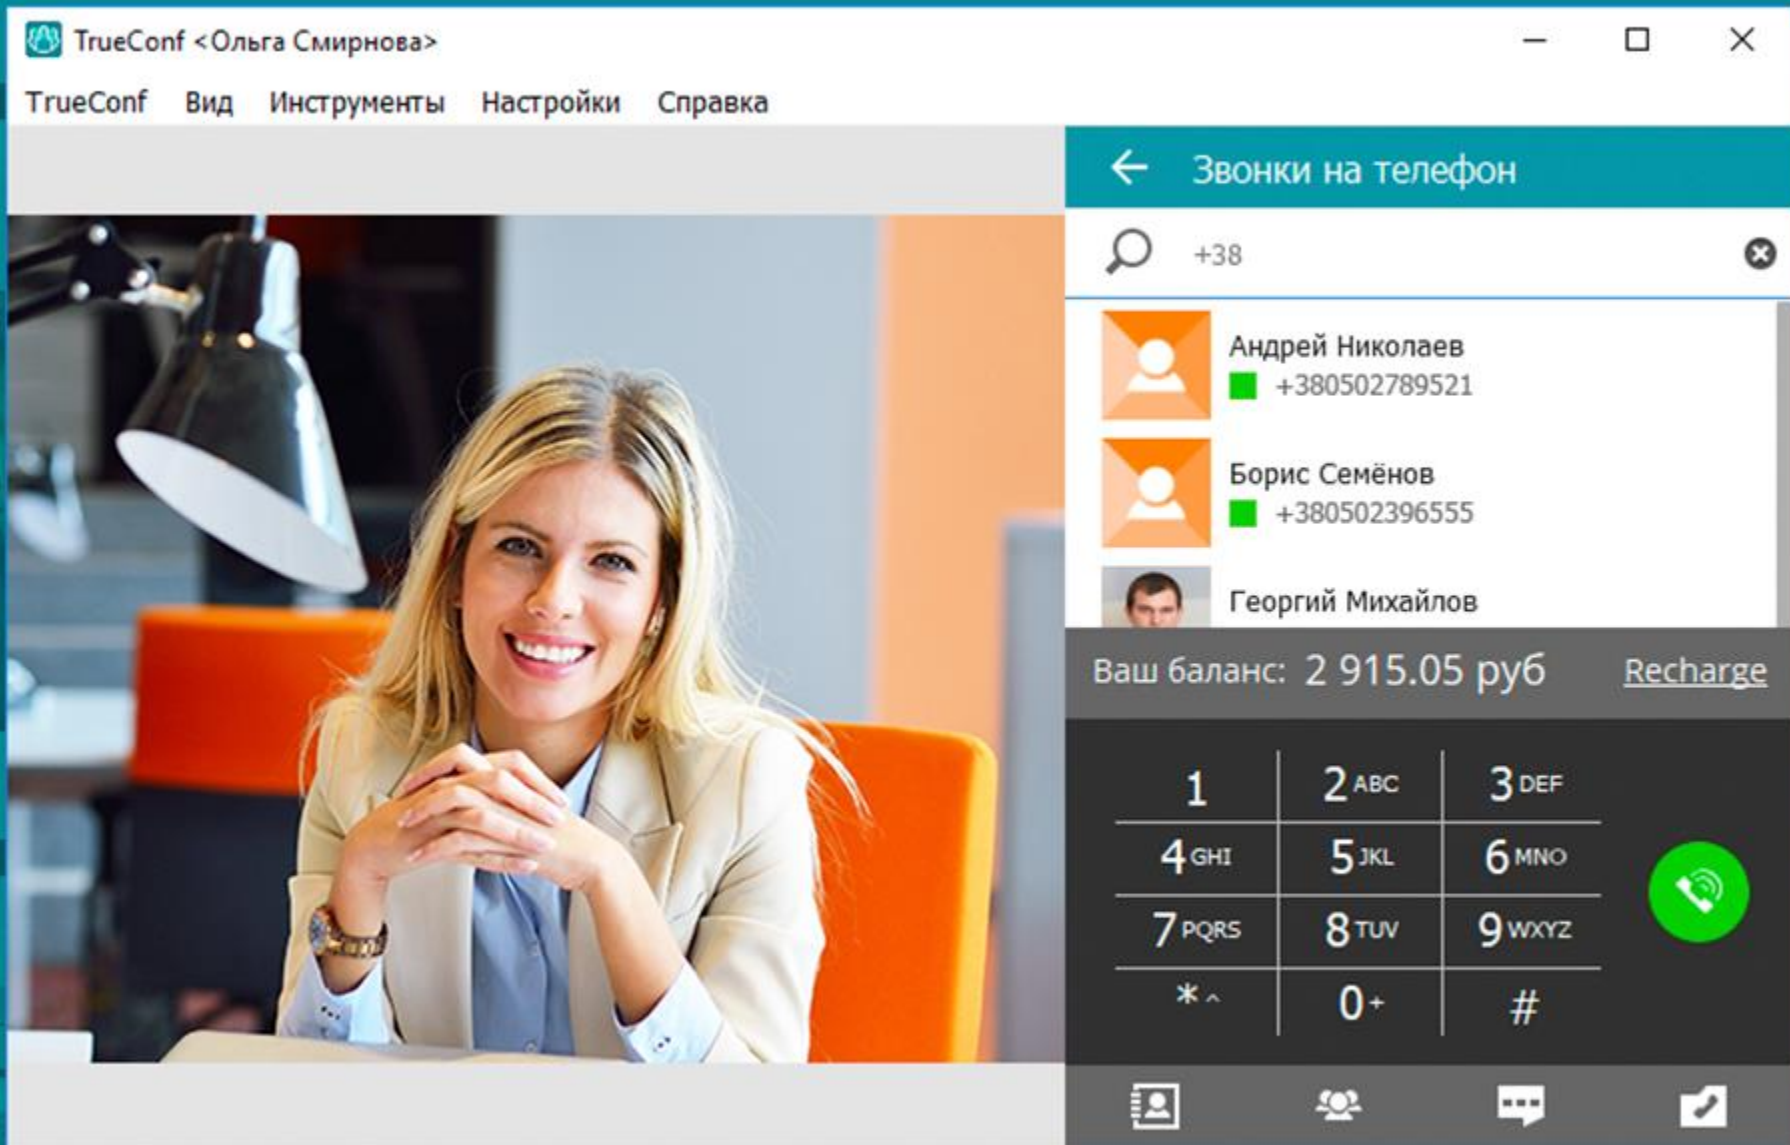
TrueConf <Ольга Смирнова>

TrueConf Вид Инструменты Настройки Справка

Звонки на телефон

+38

Андрей Николаев
+380502789521

Борис Семёнов
+380502396555

Георгий Михайлов

Ваш баланс: 2 915.05 руб Recharge

| 1 | 2 ABC | 3 DEF |
|---|---|---|
| 4 GHI | 5 JKL | 6 MNO |
| 7 PQRS | 8 TUV | 9 WXYZ |
| * ^ | 0 + | # |